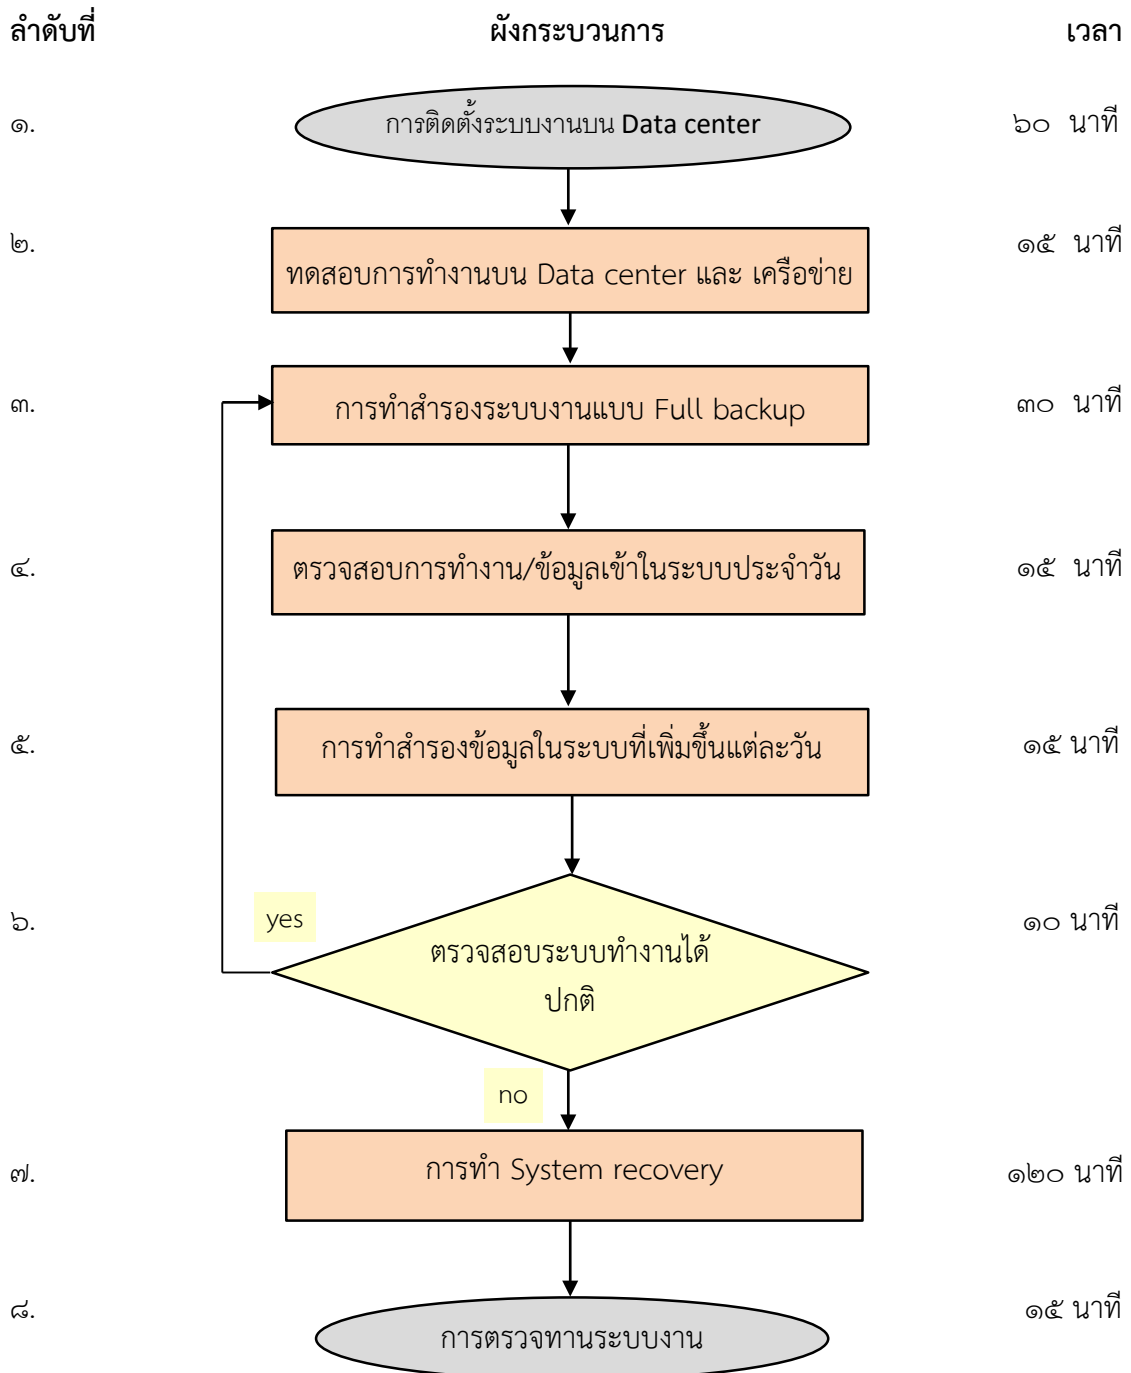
| ลำดับที่ | ผังกระบวนการ | เวลา |
|---|---|---|
| ๑. | การติดตั้งระบบงานบน Data center | ๖๐ นาที |
| ๒. | ทดสอบการทำงานบน Data center และ เครือข่าย | ๑๕ นาที |
| ๓. | การทำสำรองระบบงานแบบ Full backup | ๓๐ นาที |
| ๔. | ตรวจสอบการทำงาน/ข้อมูลเข้าในระบบประจำวัน | ๑๕ นาที |
| ๕. | การทำสำรองข้อมูลในระบบที่เพิ่มขึ้นแต่ละวัน | ๑๕ นาที |
| ๖. | ตรวจสอบระบบทำงานได้ปกติ | ๑๐ นาที |
| ๗. | การทำ System recovery | ๑๒๐ นาที |
| ๘. | การตรวจทานระบบงาน | ๑๕ นาที |

yes

no